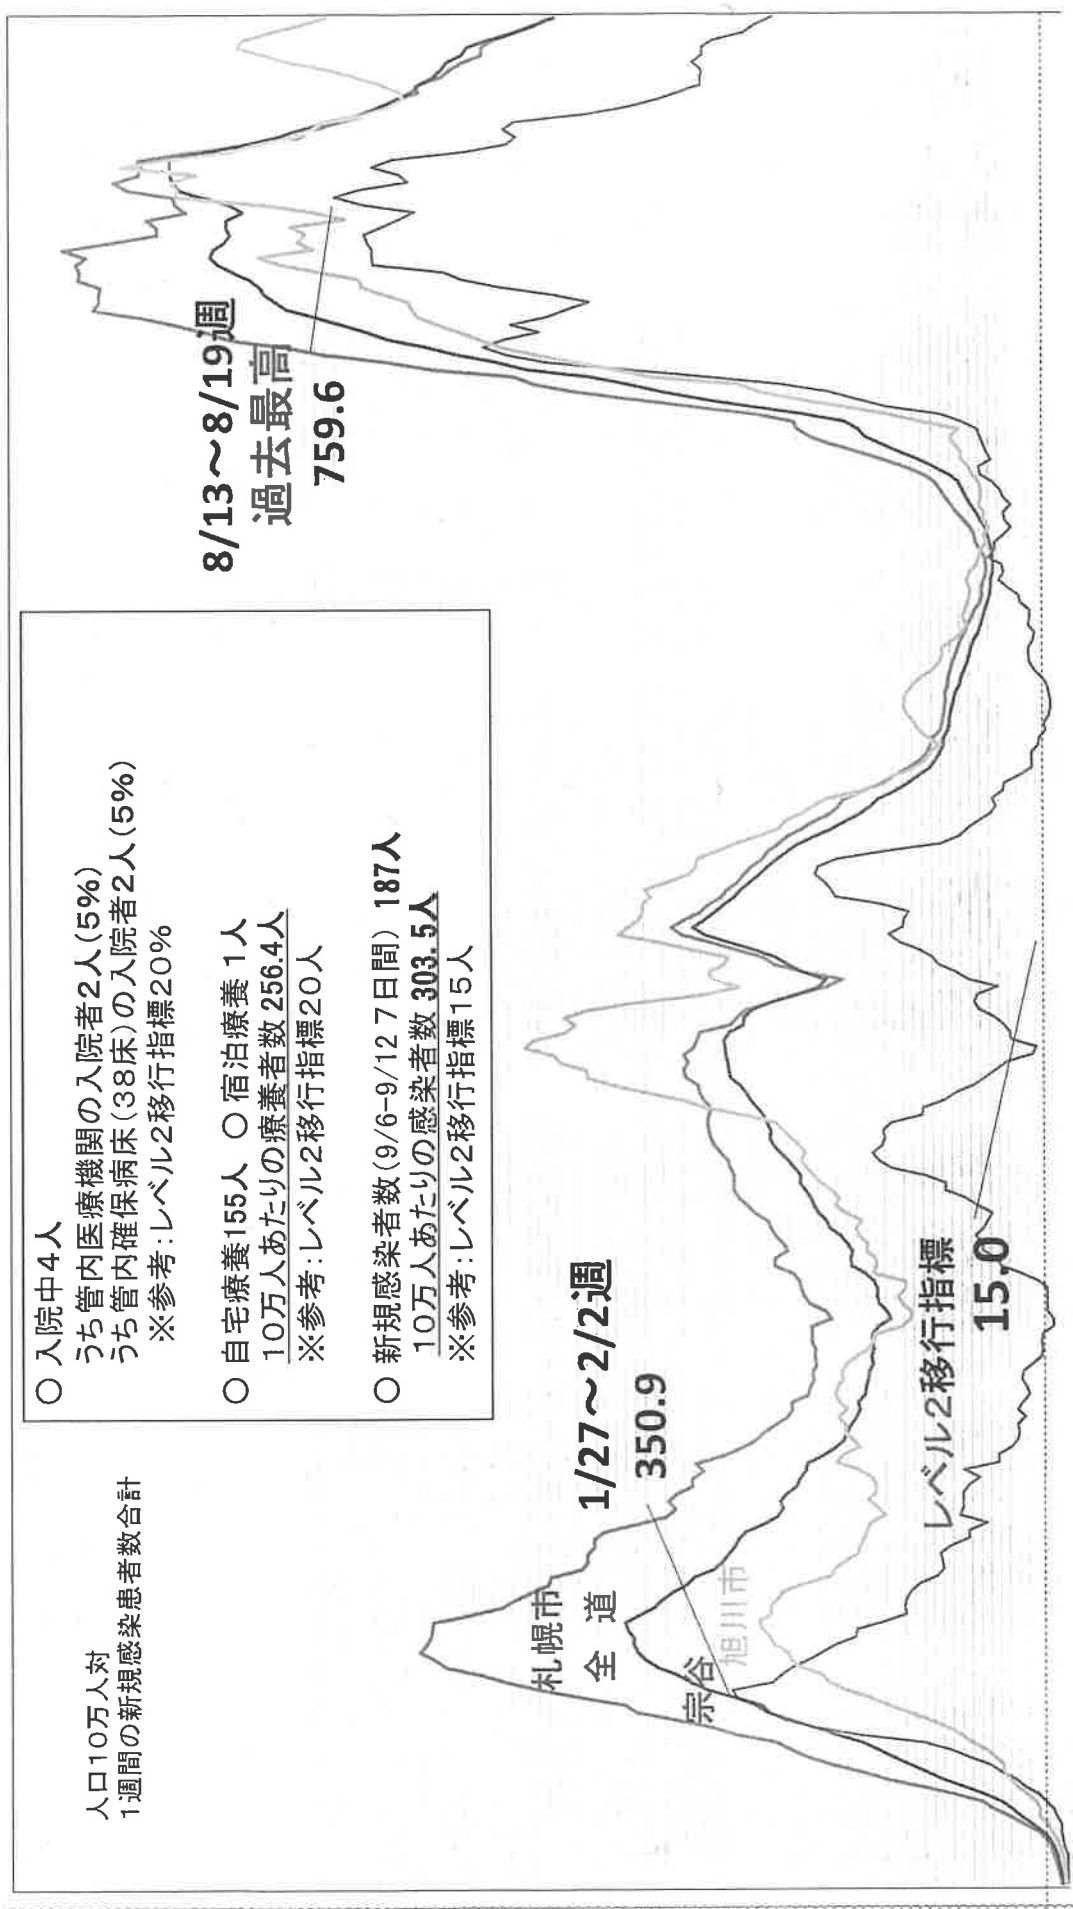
人口10万人対
1週間の新規感染患者数合計

○ 入院中4人
うち管内医療機関の入院者2人(5%)
うち管内確保病床(38床)の入院者2人(5%)
※参考:レベル2移行指標20%

○ 自宅療養155人 ○ 宿泊療養 1人
10万人あたりの療養者数 256.4人
※参考:レベル2移行指標20人

○ 新規感染者数(9/6-9/12 7日間) 187人
10万人あたりの感染者数 303.5人
※参考:レベル2移行指標15人

8/13〜8/19週
過去最高
759.6

1/27〜2/2週
350.9

札幌市
全道
宗谷
旭川市

レベル2移行指標
15.0